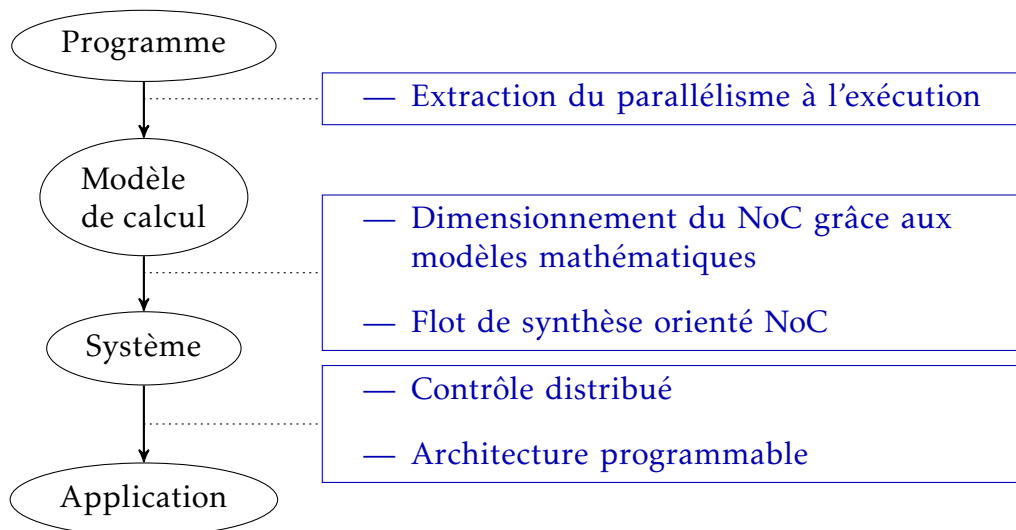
Programme

— Extraction du parallélisme à l'exécution

Modèle de calcul

— Dimensionnement du NoC grâce aux modèles mathématiques

— Flot de synthèse orienté NoC

Système

— Contrôle distribué

— Architecture programmable

Application